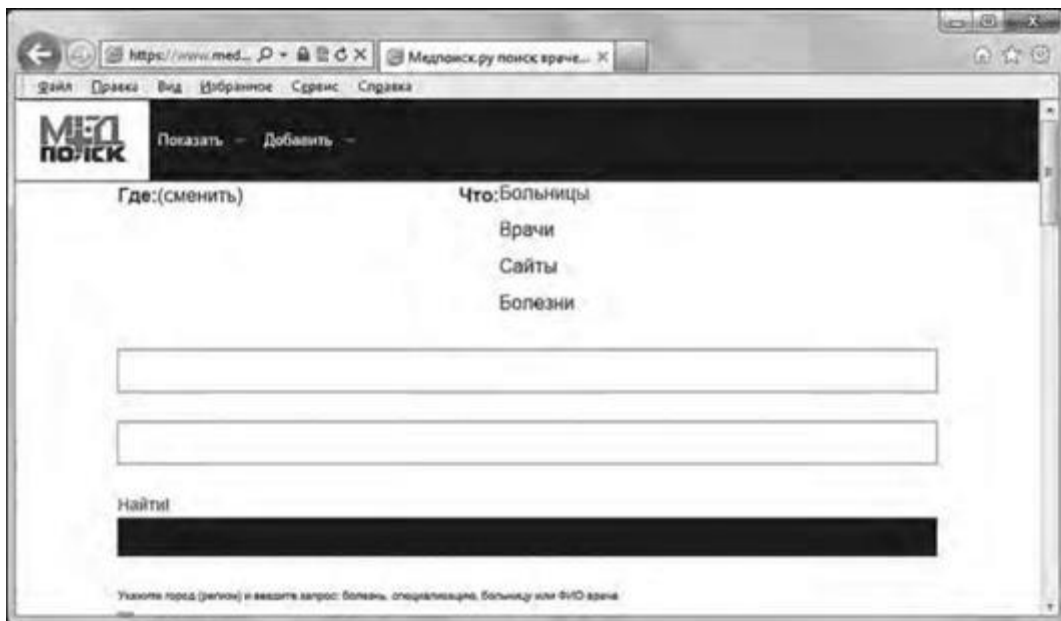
https://www.med... Медпоиск.ру поиск враче...

Файл Правка Вид Избранное Сервис Справка

МЕД ПОИСК

Показать Добавить

Где:(сменить)

Что:Больницы

Врачи

Сайты

Болезни

Найти!

Укажите город (регион) и введите запрос: болезнь, специализацию, больницу или ФИО врача